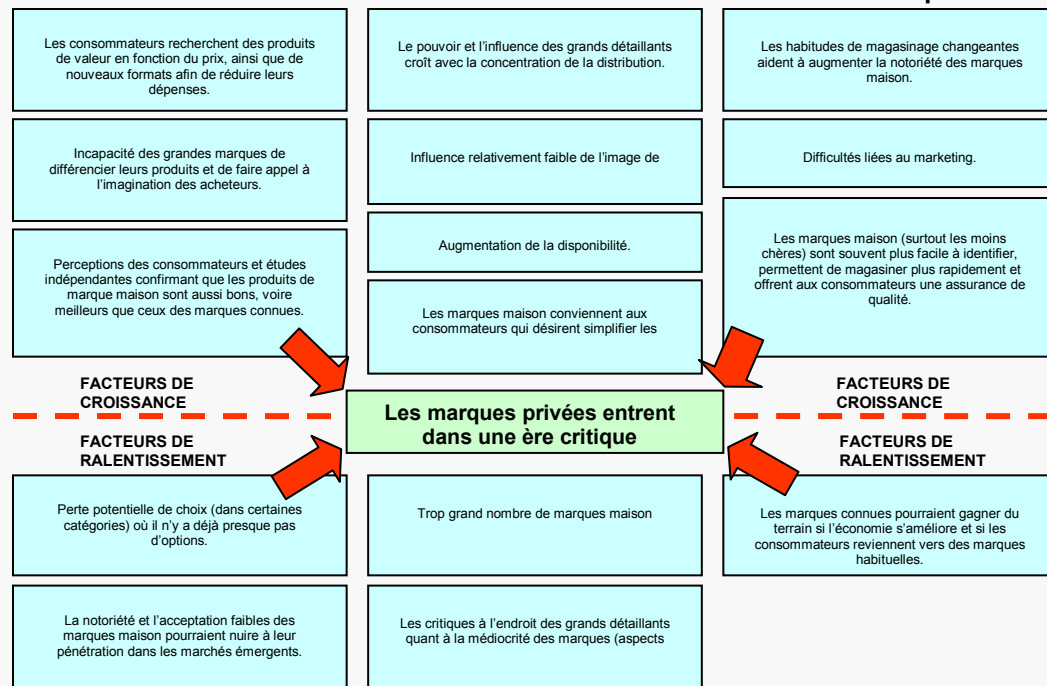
Les consommateurs recherchent des produits de valeur en fonction du prix, ainsi que de nouveaux formats afin de réduire leurs dépenses.

Incapacité des grandes marques de différencier leurs produits et de faire appel à l'imagination des acheteurs.

Perceptions des consommateurs et études indépendantes confirmant que les produits de marque maison sont aussi bons, voire meilleurs que ceux des marques connues.

Le pouvoir et l'influence des grands détaillants croît avec la concentration de la distribution.

Influence relativement faible de l'image de

Augmentation de la disponibilité.

Les marques maison conviennent aux consommateurs qui désirent simplifier les

Les habitudes de magasinage changeantes aident à augmenter la notoriété des marques maison.

Difficultés liées au marketing.

Les marques maison (surtout les moins chères) sont souvent plus facile à identifier, permettent de magasiner plus rapidement et offrent aux consommateurs une assurance de qualité.

FACTEURS DE CROISSANCE

Les marques privées entrent dans une ère critique

FACTEURS DE CROISSANCE

FACTEURS DE RALENTISSEMENT

FACTEURS DE RALENTISSEMENT

Perte potentielle de choix (dans certaines catégories) où il n'y a déjà presque pas d'options.

La notoriété et l'acceptation faibles des marques maison pourraient nuire à leur pénétration dans les marchés émergents.

Trop grand nombre de marques maison

Les critiques à l'endroit des grands détaillants quant à la médiocrité des marques (aspects

Les marques connues pourraient gagner du terrain si l'économie s'améliore et si les consommateurs reviennent vers des marques habituelles.